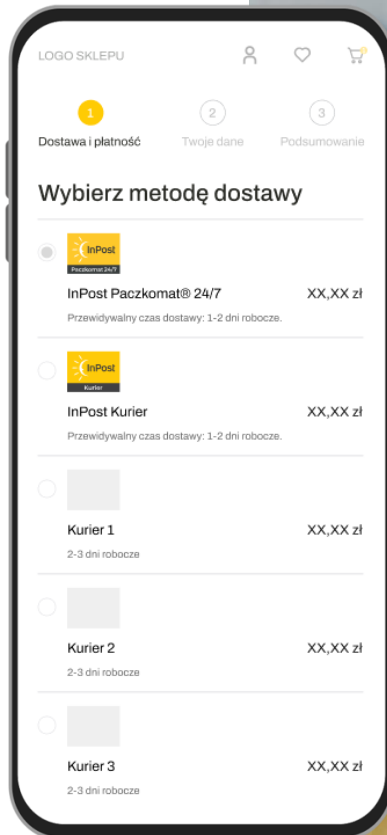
LOGO SKLEPU

1
Dostawa i płatność

2
Twoje dane

3
Podsumowanie

Wybierz metodę dostawy

InPost
Paczkomat 24/7

InPost Paczkomat® 24/7
XX,XX zł
Przewidywalny czas dostawy: 1-2 dni robocze.

InPost
Kurier

InPost Kurier
XX,XX zł
Przewidywalny czas dostawy: 1-2 dni robocze.

Kurier 1
XX,XX zł
2-3 dni robocze

Kurier 2
XX,XX zł
2-3 dni robocze

Kurier 3
XX,XX zł
2-3 dni robocze